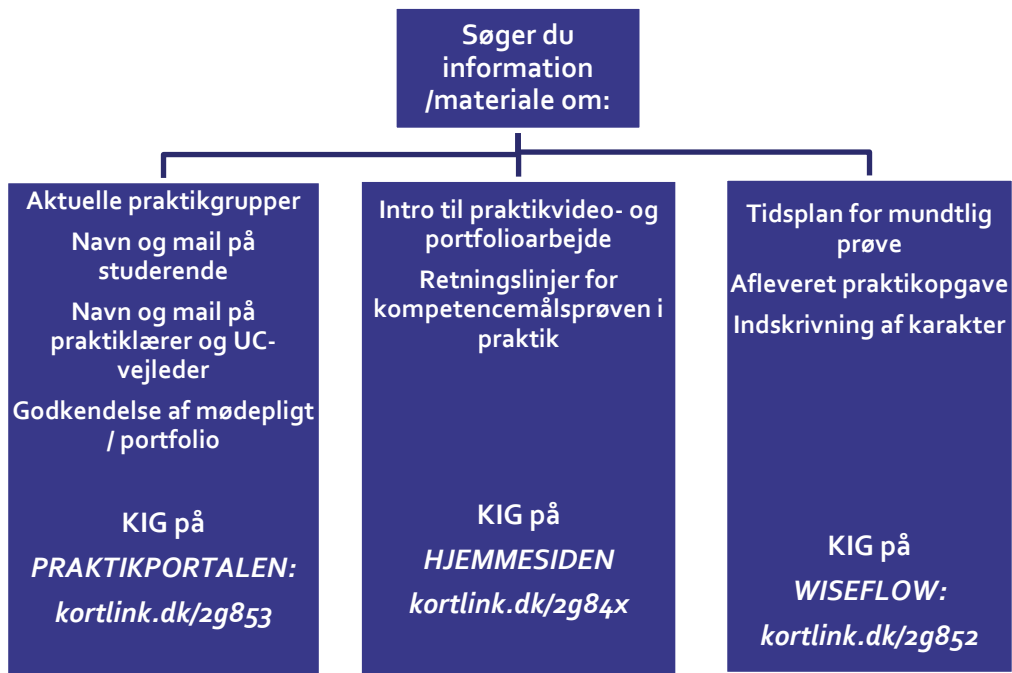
Søger du information /materiale om:

Aktuelle praktikgrupper

Navn og mail på studerende

Navn og mail på praktiklærer og UC-vejleder

Godkendelse af mødepligt / portfolio

KIG på

*PRAKTIKPORTALEN:*

*kortlink.dk/2g853*

Intro til praktikvideo- og portfolioarbejde

Retningslinjer for kompetencemålsprøven i praktik

KIG på

*HJEMMESIDEN*

*kortlink.dk/2g84x*

Tidsplan for mundtlig prøve

Afleveret praktikopgave

Indskrivning af karakter

KIG på

*WISEFLOW:*

*kortlink.dk/2g852*